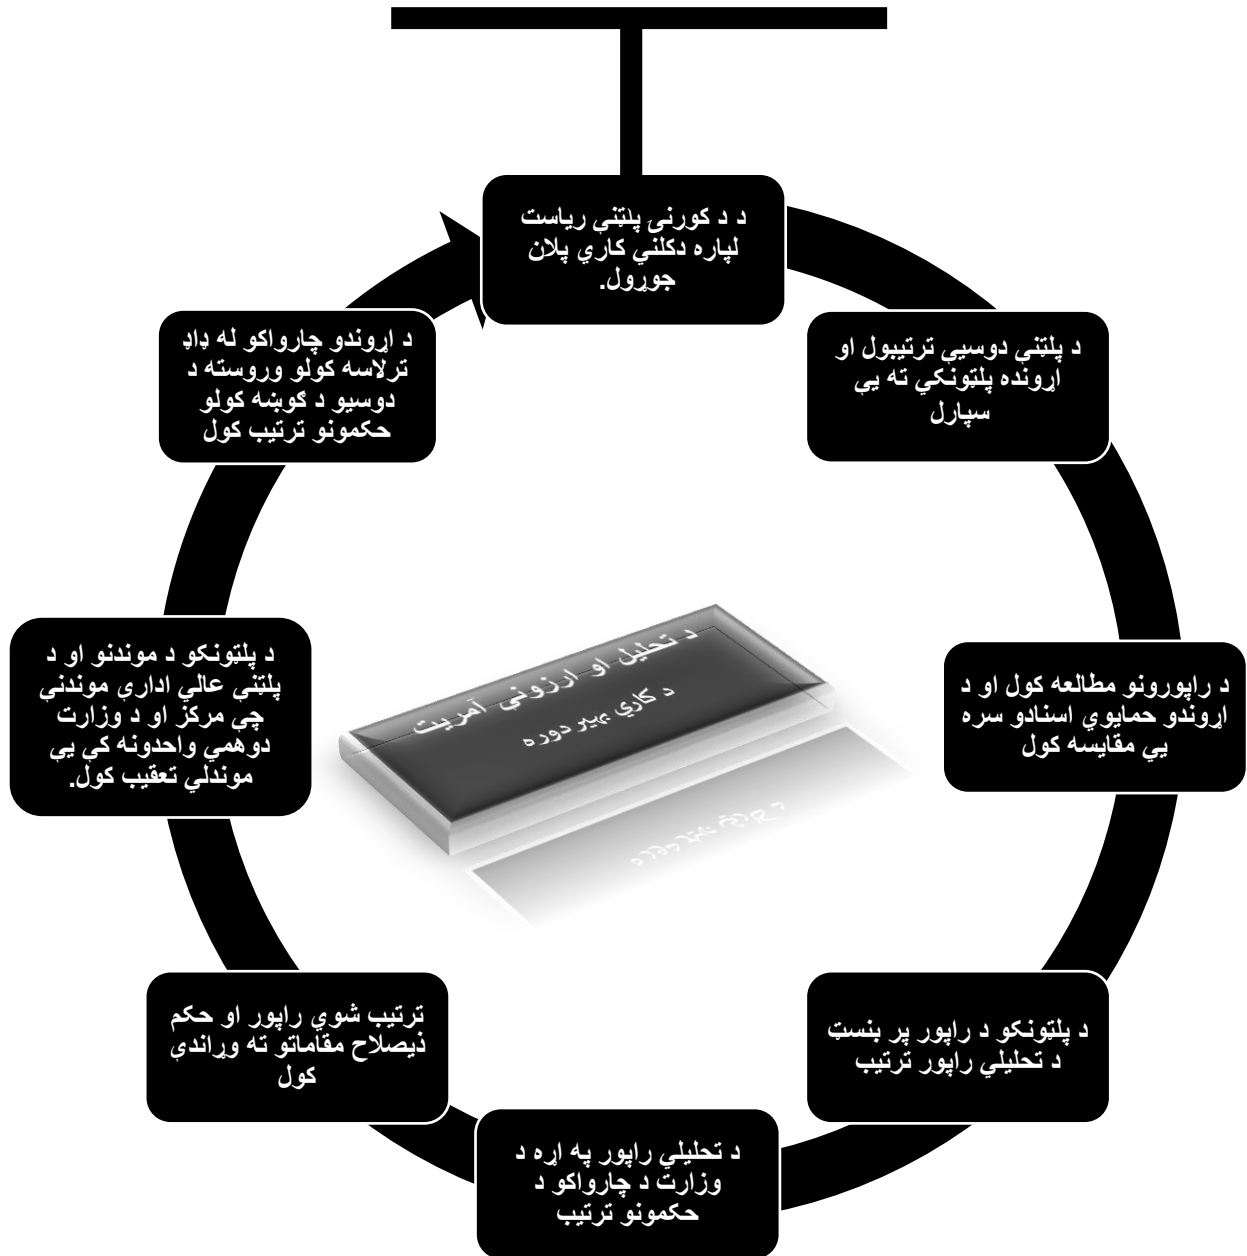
د د کورنۍ پلټنې رياست لپاره دکلني کاري پلان جوړول.

د پلټنې دوسيې ترتيبول او اړونده پلټونکي ته يې سپارل

د راپورونو مطالعه کول او د اړوندو حمايوي اسنادو سره يې مقايسه کول

د پلټونکو د راپور پر بنسټ د تحليلي راپور ترتيب

د تحليلي راپور په اړه د وزارت د چارواکو د حکمونو ترتيب

ترتيب شوي راپور او حکم ذيصلاح مقاماتو ته وړاندې کول

د پلټونکو د موندنو او د پلټنې عالي اداري موندنې چې مرکز او د وزارت دوهمې واحدونه کې يې موندلي تعقيب کول.

د اړوندو چارواکو له خوا ترلاسه کولو وروسته د دوسيو د ګوښه کولو حکمونو ترتيب کول

د تحليل او ارزونې آمريت
د کاري بهير دوره